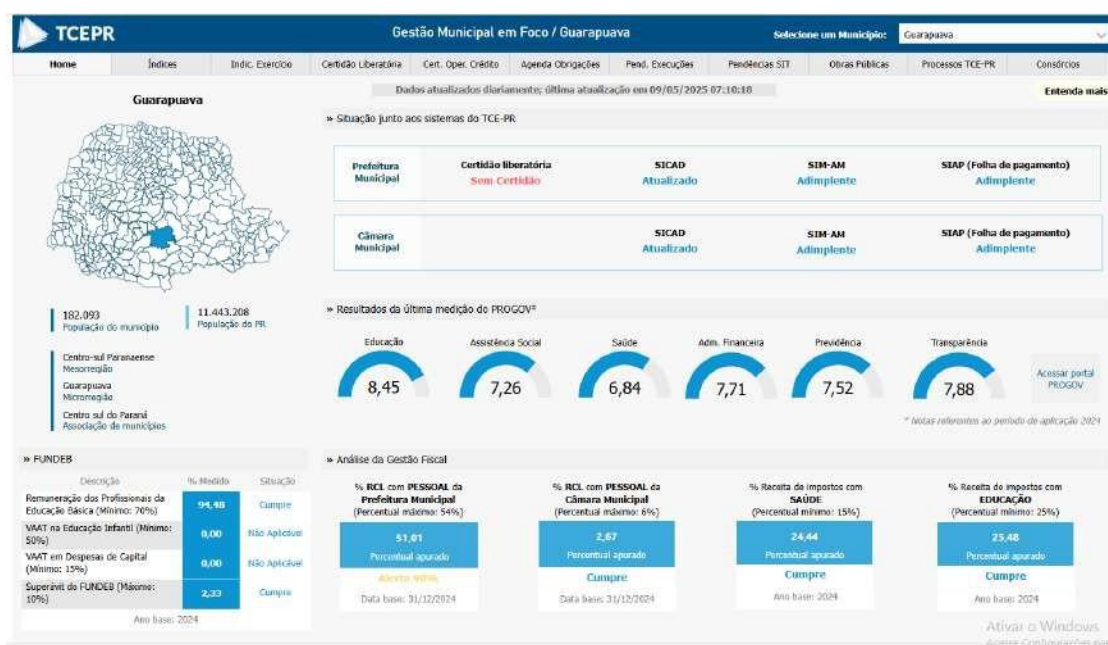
TCEPR

Gestão Municipal em Foco / Guarapuava

Selecione um Município: Guarapuava

Home | Índices | Indic. Exercício | Certidão Liberatória | Cert. Oper. Crédito | Agenda Obrigações | Pend. Execuções | Pendências SIT | Obras Públicas | Processos TCE-PR | Consórcios

Dados atualizados diariamente; última atualização em 09/05/2025 07:10:18

Entenda mais

Guarapuava

182.093
População do município

11.443.208
População do PR

Centro-sul Paranaense
Mesorregião

Guarapuava
Microrregião

Centro sul do Paraná
Associação de municípios

» Situação junto aos sistemas do TCE-PR

Prefeitura Municipal
Certidão liberatória
Sem Certidão
SICAD
Atualizado
SIM-AM
Adimplente
SIAP (Folha de pagamento)
Adimplente

Câmara Municipal
SICAD
Atualizado
SIM-AM
Adimplente
SIAP (Folha de pagamento)
Adimplente

» Resultados da última medição do PROGOV*

Educação 8,45
Assistência Social 7,26
Saúde 6,84
Adm. Financeira 7,71
Previdência 7,52
Transparência 7,88

Acessar portal PROGOV

* Notas referentes ao período de aplicação 2024

» FUNDEB

| Descrição | % Medido | Situação |
|---|---|---|
| Remuneração dos Profissionais da Educação Básica (Mínimo: 70%) | 94,48 | Cumpre |
| VAAT na Educação Infantil (Mínimo: 50%) | 0,00 | Não Aplicável |
| VAAT em Despesas de Capital (Mínimo: 15%) | 0,00 | Não Aplicável |
| Superávit do FUNDEB (Máximo: 10%) | 2,33 | Cumpre |

Ano base: 2024

» Análise da Gestão Fiscal

% RCL com PESSOAL da Prefeitura Municipal
(Percentual máximo: 54%)
51,01
Percentual apurado
Alerta 90%
Data base: 31/12/2024

% RCL com PESSOAL da Câmara Municipal
(Percentual máximo: 6%)
2,67
Percentual apurado
Cumpre
Data base: 31/12/2024

% Receita de impostos com SAÚDE
(Percentual mínimo: 15%)
24,44
Percentual apurado
Cumpre
Ano base: 2024

% Receita de impostos com EDUCAÇÃO
(Percentual mínimo: 25%)
25,48
Percentual apurado
Cumpre
Ano base: 2024

Ativar o Windows
Acesse Configurações para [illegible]